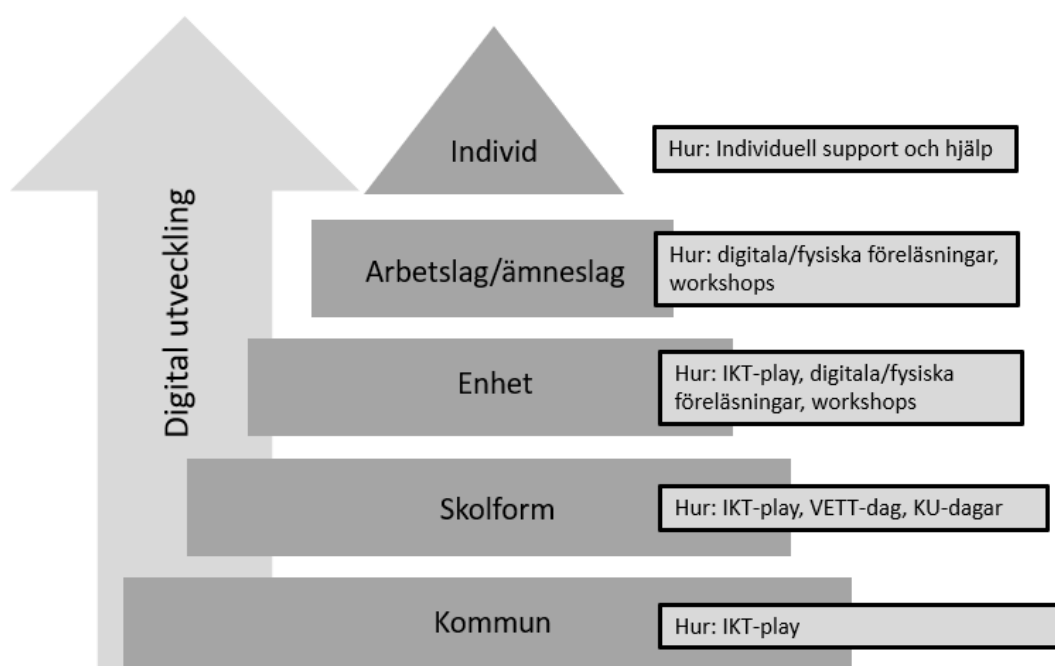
Digital utveckling

Individ

Hur: Individuell support och hjälp

Arbetslag/ämneslag

Hur: digitala/fysiska föreläsningar, workshops

Enhet

Hur: IKT-play, digitala/fysiska föreläsningar, workshops

Skolform

Hur: IKT-play, VETT-dag, KU-dagar

Kommun

Hur: IKT-play